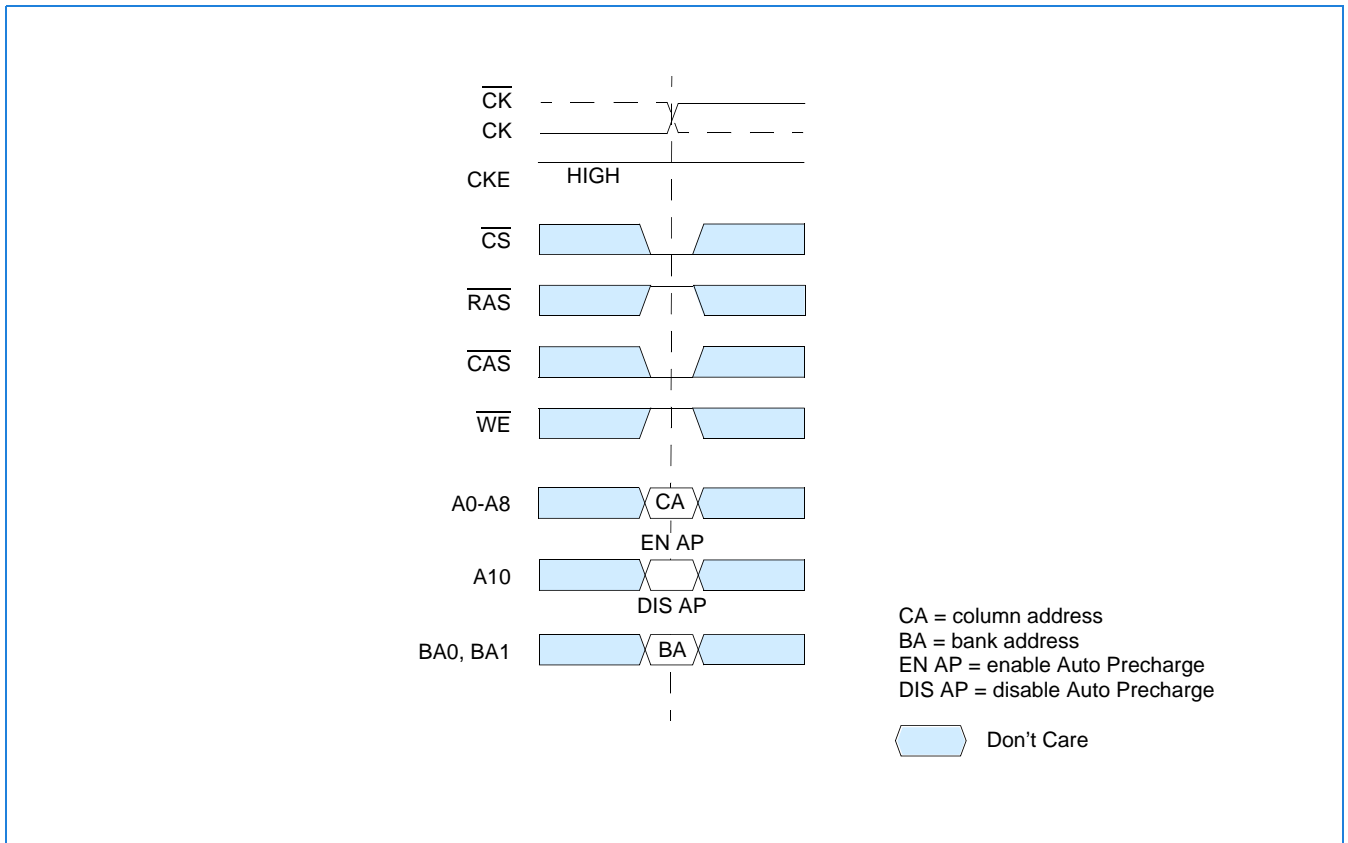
$\overline{CK}$
CK
CKE
HIGH
$\overline{CS}$
$\overline{RAS}$
$\overline{CAS}$
$\overline{WE}$
A0-A8
CA
EN AP
A10
DIS AP
BA0, BA1
BA

CA = column address
BA = bank address
EN AP = enable Auto Precharge
DIS AP = disable Auto Precharge

Don’t Care